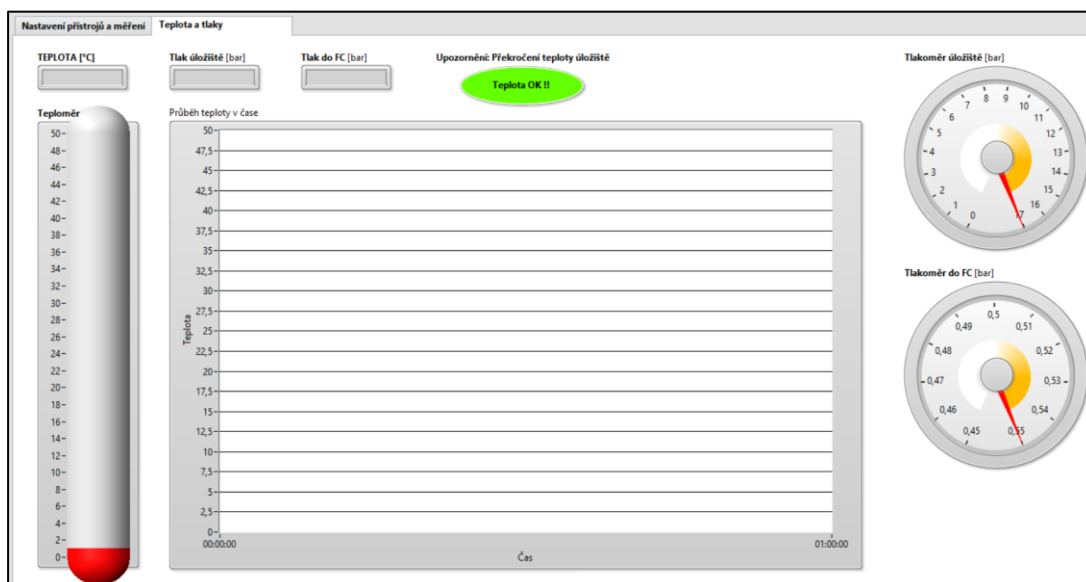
Nastavení přístrojů a měření | Teplota a tlaky

TEPLOTA [°C]

Tlak úložiště [bar]

Tlak do FC [bar]

Upozornění: Překročení teploty úložiště

Teplota OK !!

Tlakoměr úložiště [bar]

Teploměr

50
48
46
44
42
40
38
36
34
32
30
28
26
24
22
20
18
16
14
12
10
8
6
4
2
0

Průběh teploty v čase

50
47,5
45
42,5
40
37,5
35
32,5
30
27,5
25
22,5
20
17,5
15
12,5
10
7,5
5
2,5
0

Teplota

00:00:00

01:00:00

Čas

0 1 2 3 4 5 6 7 8 9 10 11 12 13 14 15 16 17

Tlakoměr do FC [bar]

0,45 0,46 0,47 0,48 0,49 0,5 0,51 0,52 0,53 0,54 0,55